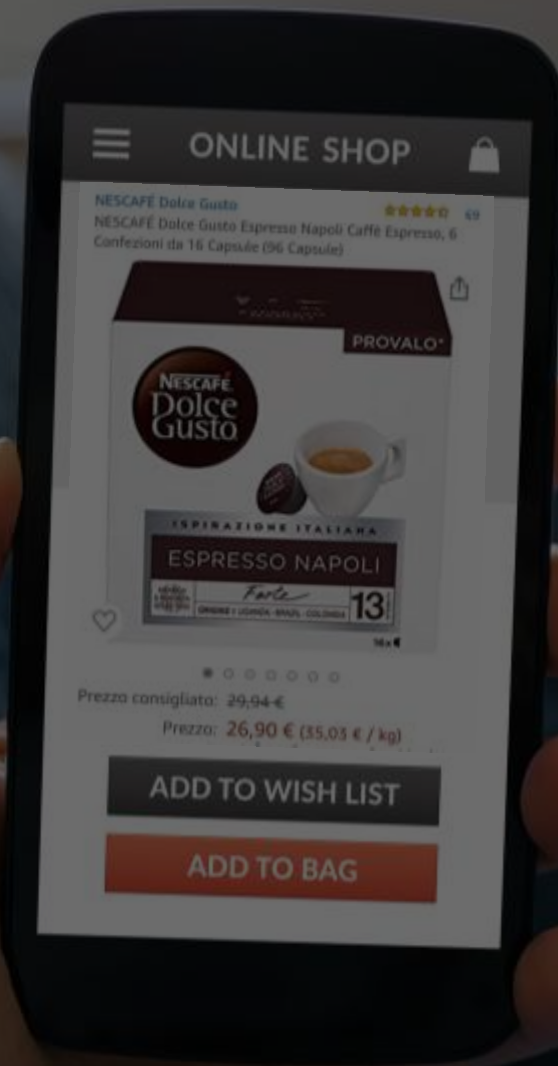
ONLINE SHOP

NESCAFÉ Dolce Gusto
69

NESCAFÉ Dolce Gusto Espresso Napoli Caffè Espresso, 6 Confezioni da 16 Capsule (96 Capsule)

PROVALO*

NESCAFÉ Dolce Gusto

ISPIRAZIONE ITALIANA
ESPRESSO NAPOLI
Forte
13
ORIGINE: UGANDA · BRAZIL · COLOMBIA
16x

Prezzo consigliato: 29,94 €
Prezzo: 26,90 € (35,03 € / kg)

ADD TO WISH LIST
ADD TO BAG